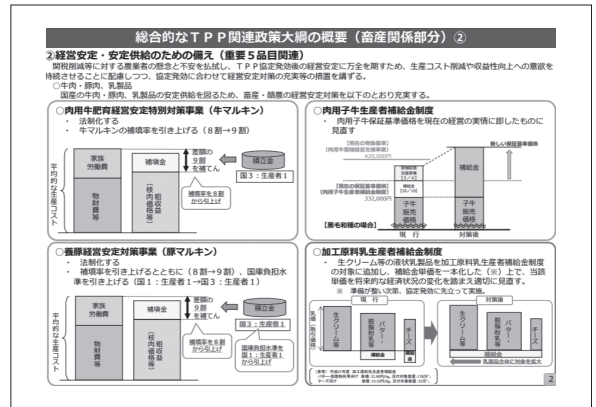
総合的なＴＰＰ関連政策大綱の概要（畜産関係部分）②

②経営安定・安定供給のための備え（重要５品目関連）
関税削減等に対する農業者の懸念と不安を払拭し、ＴＰＰ協定発効後の経営安定に万全を期すため、生産コスト削減や収益性向上への意欲を持続させることに配慮しつつ、協定発効に合わせて経営安定対策の充実等の措置を講ずる。
○牛肉・豚肉、乳製品
国産の牛肉・豚肉、乳製品の安定供給を図るため、畜産・酪農の経営安定対策を以下のとおり充実する。

○肉用牛肥育経営安定特別対策事業（牛マルキン）
・ 法制化する
・ 牛マルキンの補填率を引き上げる（８割→９割）

平均的な生産コスト
家族労働費
物財費等
補填金
粗収益（枝肉価格等）
差額の８割→９割を補てん
積立金
国３：生産者１
補填率を８割から９割に引上げ

○肉用子牛生産者補給金制度
・ 肉用子牛保証基準価格を現在の経営の実情に即したものに見直す

【現在の保証基準価格】（肉用牛・黒毛和種の場合）
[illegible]
【現在の保証基準価格】（肉用子牛保証基準価格）
332,000円
補給金
子牛販売価格
子牛販売価格
新しい保証基準価格
【黒毛和種の場合】
現　行　　対策後

○養豚経営安定対策事業（豚マルキン）
・ 法制化する
・ 補填率を引き上げるとともに（８割→９割）、国費負担水準を引き上げる（国１：生産者１→国３：生産者１）

平均的な生産コスト
家族労働費
物財費等
補填金
粗収益（枝肉価格等）
差額の８割→９割を補てん
積立金
国：生産者１
補填率を８割から９割に引上げ
国庫負担水準を国１：生産者１から国３：生産者１に引上げ

○加工原料乳生産者補給金制度
・ 生クリーム等の液状乳製品を加工原料乳生産者補給金制度の対象に追加し、補給金単価を一本化した（※）上で、当該単価を将来的な経済状況の変化を踏まえ適切に見直す。
※ 準備が整い次第、協定発効に先立って実施。

現　行
対策後
乳価（取引価格）
生クリーム等
バター・脱脂粉乳等
チーズ
補給金
補給金
生クリーム等
バター・脱脂粉乳等
チーズ
補給金
乳製品全体に対象を拡大
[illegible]

2